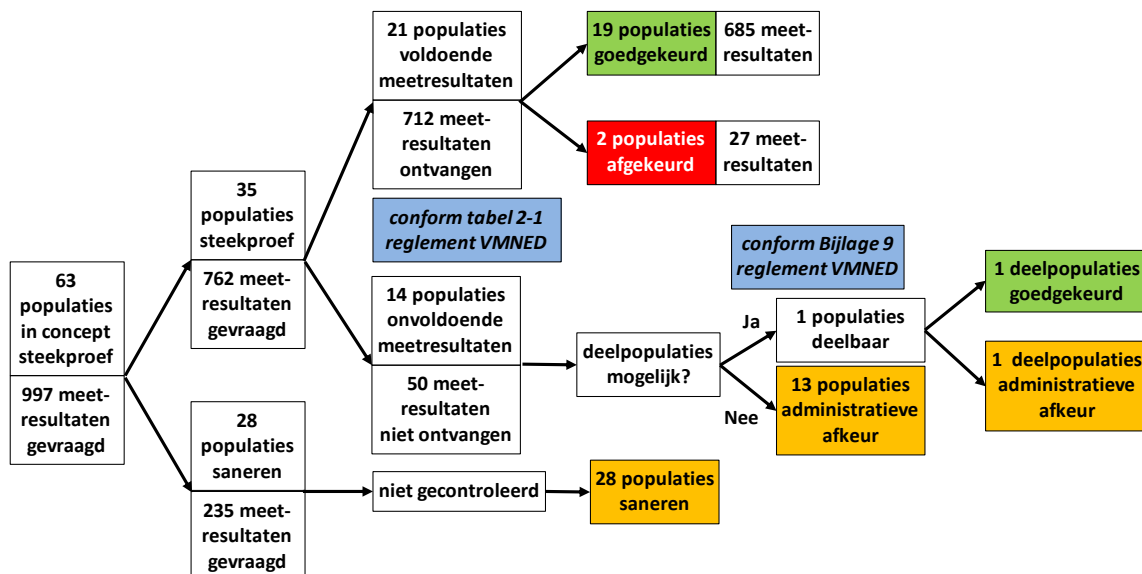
63 populaties in concept steekproef

997 meetresultaten gevraagd

35 populaties steekproef

762 meetresultaten gevraagd

28 populaties saneren

235 meetresultaten gevraagd

21 populaties voldoende meetresultaten

712 meetresultaten ontvangen

19 populaties goedgekeurd

685 meetresultaten

2 populaties afgekeurd

27 meetresultaten

conform tabel 2-1 reglement VMNED

14 populaties onvoldoende meetresultaten

50 meetresultaten niet ontvangen

deelpopulaties mogelijk?

conform Bijlage 9 reglement VMNED

Ja

1 populaties deelbaar

Nee

13 populaties administratieve afkeur

1 deelpopulaties goedgekeurd

1 deelpopulaties administratieve afkeur

niet gecontroleerd

28 populaties saneren